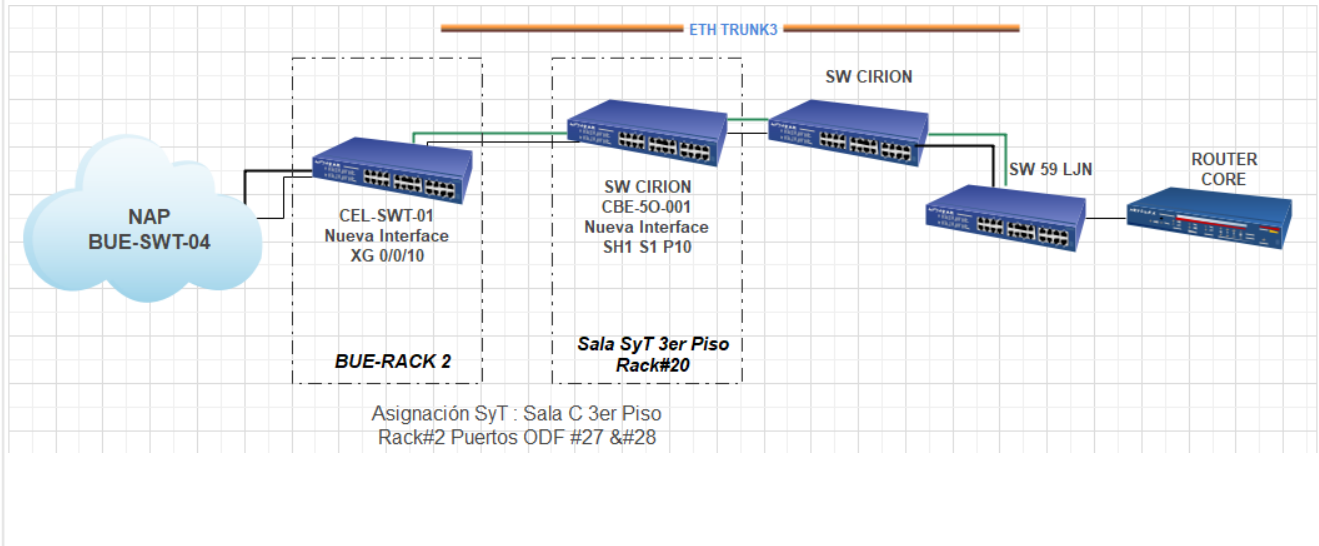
ETH TRUNK3

SW CIRION

NAP
BUE-SWT-04

CEL-SWT-01
Nueva Interface
XG 0/0/10

SW CIRION
CBE-5O-001
Nueva Interface
SH1 S1 P10

SW 59 LJN

ROUTER
CORE

BUE-RACK 2

Sala SyT 3er Piso
Rack#20

Asignación SyT : Sala C 3er Piso
Rack#2 Puertos ODF #27 &#28